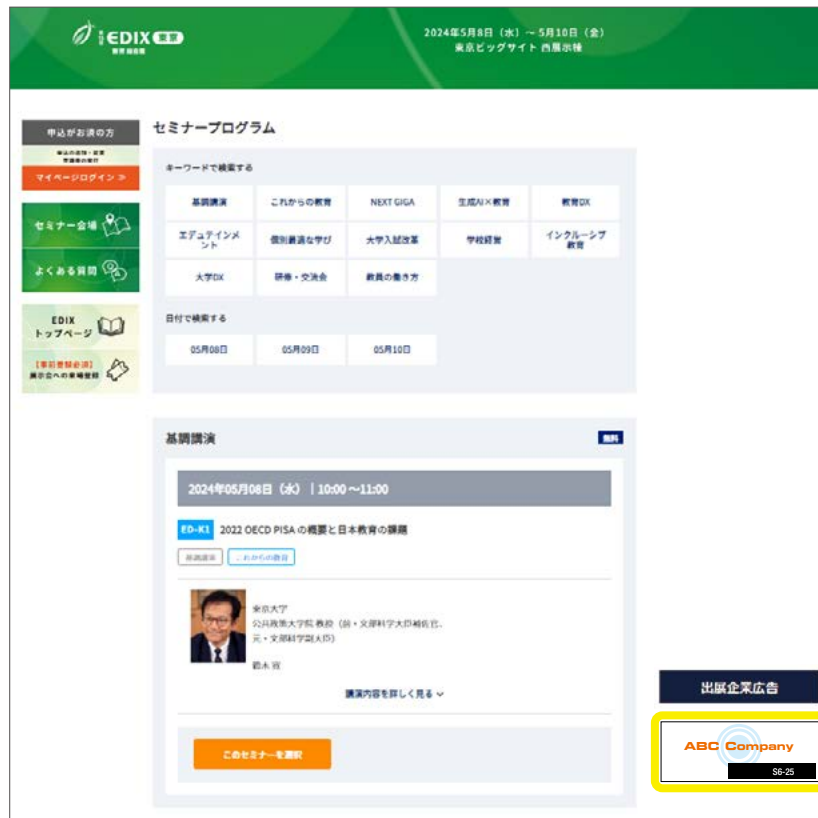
EDIX 東京

2024年5月8日（水）～5月10日（金）
東京ビッグサイト 西展示棟

申込がお済の方

マイページログイン ≫

セミナー会場

よくある質問

EDIX
トップページ

【事前登録必須】
展示会への来場登録

セミナープログラム

キーワードで検索する

| 基調講演 | これからの教育 | NEXT GIGA | 生成AI×教育 | 教育DX |
|---|---|---|---|---|
| エデュテインメント | 個別最適な学び | 大学入試改革 | 学校経営 | インクルーシブ教育 |
| 大学DX | 研修・交流会 | 教員の働き方 | | |

日付で検索する

| 05月08日 | 05月09日 | 05月10日 |
|---|---|---|

基調講演

無料

2024年05月08日（水） | 10:00～11:00

ED-K1 2022 OECD PISA の概要と日本教育の課題

基調講演 これからの教育

東京大学
公共政策大学院 教授（前・文部科学大臣補佐官、元・文部科学副大臣）
鈴木 寛

講演内容を詳しく見る

このセミナーを選択

出展企業広告

ABC Company

S6-25